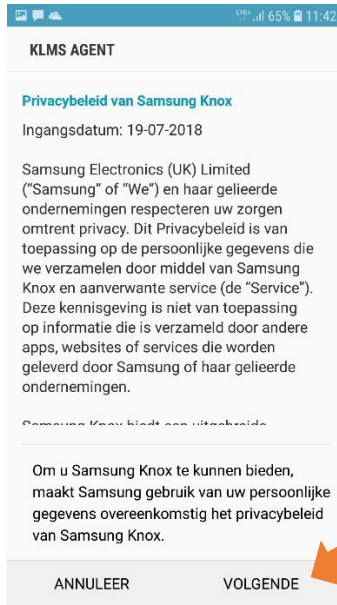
65% 11:42

KLMS AGENT

Privacybeleid van Samsung Knox

Ingangsdatum: 19-07-2018

Samsung Electronics (UK) Limited ("Samsung" of "We") en haar gelieerde ondernemingen respecteren uw zorgen omtrent privacy. Dit Privacybeleid is van toepassing op de persoonlijke gegevens die we verzamelen door middel van Samsung Knox en aanverwante service (de "Service"). Deze kennisgeving is niet van toepassing op informatie die is verzameld door andere apps, websites of services die worden geleverd door Samsung of haar gelieerde ondernemingen.

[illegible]

Om u Samsung Knox te kunnen bieden, maakt Samsung gebruik van uw persoonlijke gegevens overeenkomstig het privacybeleid van Samsung Knox.

ANNULEER VOLGENDE